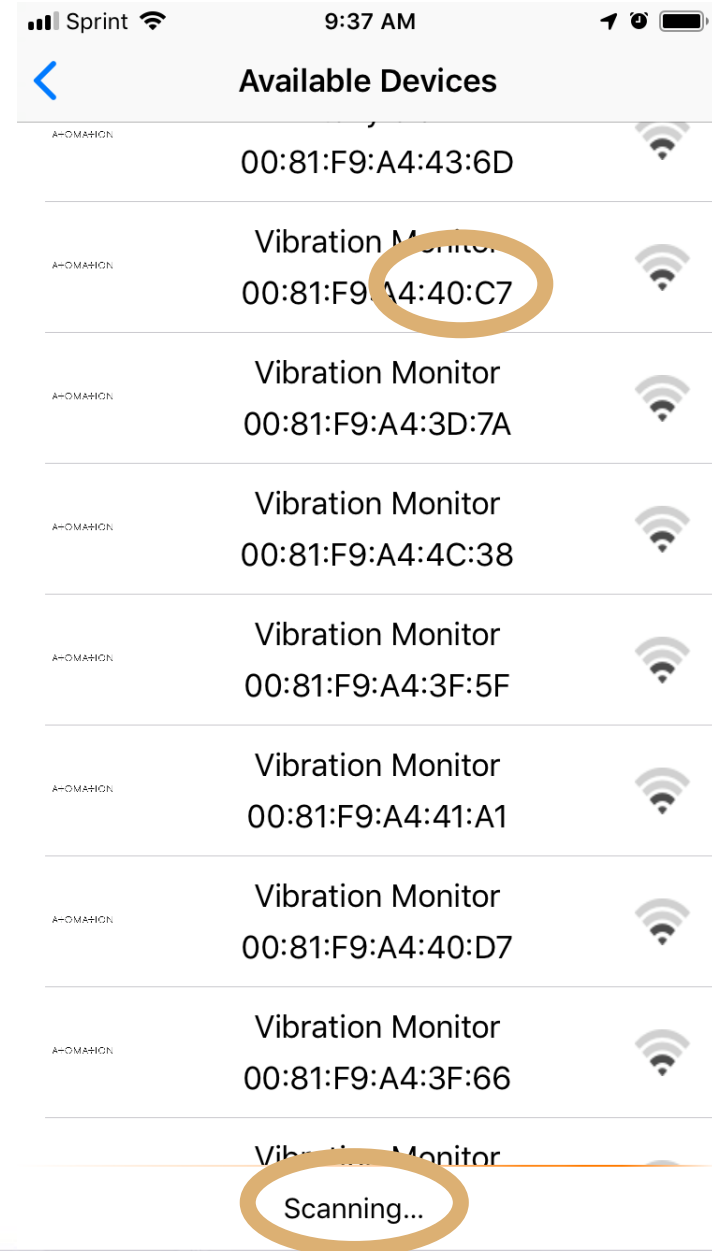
Sprint 9:37 AM

Available Devices

A-OMA-ION
00:81:F9:A4:43:6D

A-OMA-ION
Vibration M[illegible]
00:81:F9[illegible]4:40:C7

A-OMA-ION
Vibration Monitor
00:81:F9:A4:3D:7A

A-OMA-ION
Vibration Monitor
00:81:F9:A4:4C:38

A-OMA-ION
Vibration Monitor
00:81:F9:A4:3F:5F

A-OMA-ION
Vibration Monitor
00:81:F9:A4:41:A1

A-OMA-ION
Vibration Monitor
00:81:F9:A4:40:D7

A-OMA-ION
Vibration Monitor
00:81:F9:A4:3F:66

Vib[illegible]Monitor

Scanning...